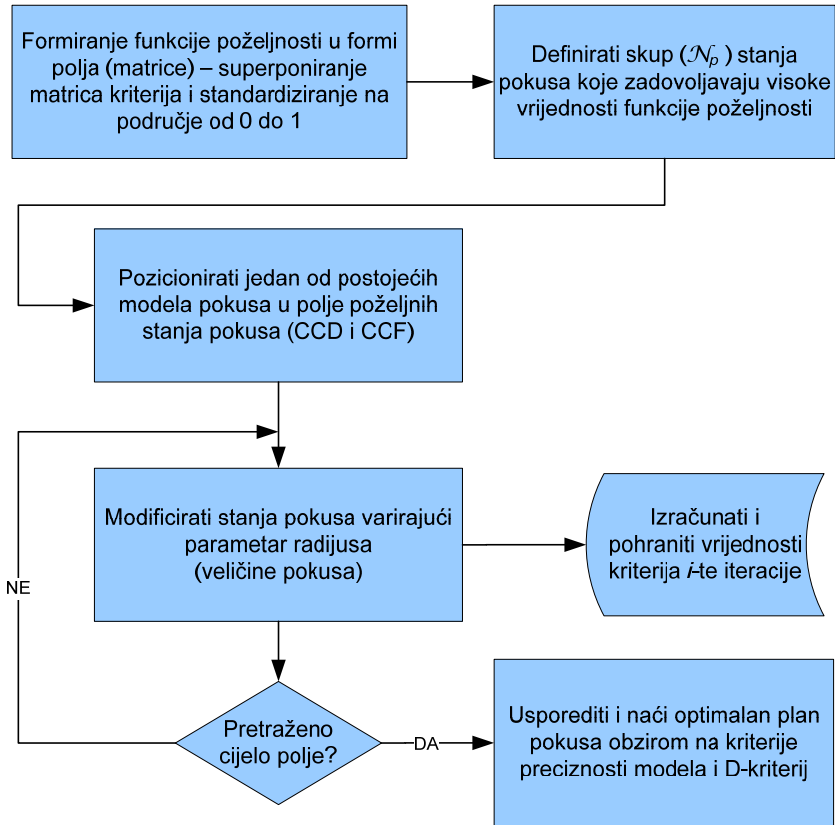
Formiranje funkcije poželjnosti u formi polja (matrice) – superponiranje matrica kriterija i standardiziranje na područje od 0 do 1

Definirati skup ($\mathcal{N}_p$) stanja pokusa koje zadovoljavaju visoke vrijednosti funkcije poželjnosti

Pozicionirati jedan od postojećih modela pokusa u polje poželjnih stanja pokusa (CCD i CCF)

Modificirati stanja pokusa varirajući parametar radijusa (veličine pokusa)

Izračunati i pohraniti vrijednosti kriterija *i*-te iteracije

NE

Pretraženo cijelo polje?

DA

Usporediti i naći optimalan plan pokusa obzirom na kriterije preciznosti modela i D-kriterij